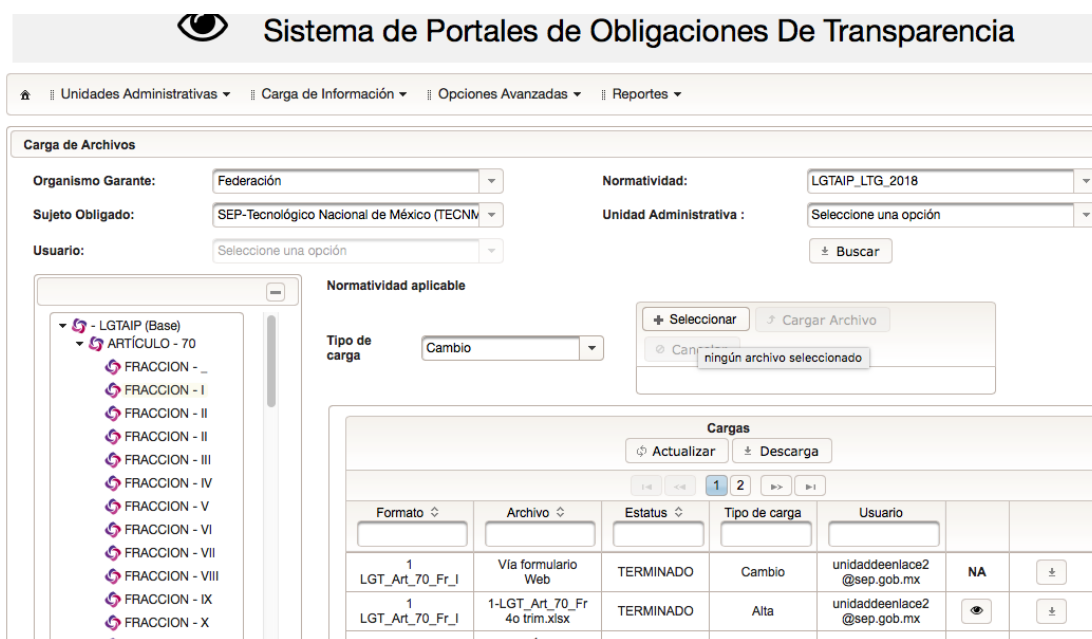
Sistema de Portales de Obligaciones De Transparencia

Unidades Administrativas ▾ | Carga de Información ▾ | Opciones Avanzadas ▾ | Reportes ▾

Carga de Archivos

Organismo Garante: Federación
Normatividad: LGTAIP_LTG_2018
Sujeto Obligado: SEP-Tecnológico Nacional de México (TECNM
Unidad Administrativa : Seleccione una opción
Usuario: Seleccione una opción
Buscar

- LGTAIP (Base)
ARTÍCULO - 70
FRACCION - _
FRACCION - I
FRACCION - II
FRACCION - II
FRACCION - III
FRACCION - IV
FRACCION - V
FRACCION - VI
FRACCION - VII
FRACCION - VIII
FRACCION - IX
FRACCION - X

Normatividad aplicable

Tipo de carga: Cambio

+ Seleccionar | Cargar Archivo
Canc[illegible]
ningún archivo seleccionado

Cargas
Actualizar | Descarga
1 2

| Formato | Archivo | Estatus | Tipo de carga | Usuario | | |
|---|---|---|---|---|---|---|
| 1 LGT_Art_70_Fr_I | Vía formulario Web | TERMINADO | Cambio | unidaddeenlace2@sep.gob.mx | NA | |
| 1 LGT_Art_70_Fr_I | 1-LGT_Art_70_Fr 4o trim.xlsx | TERMINADO | Alta | unidaddeenlace2@sep.gob.mx | | |